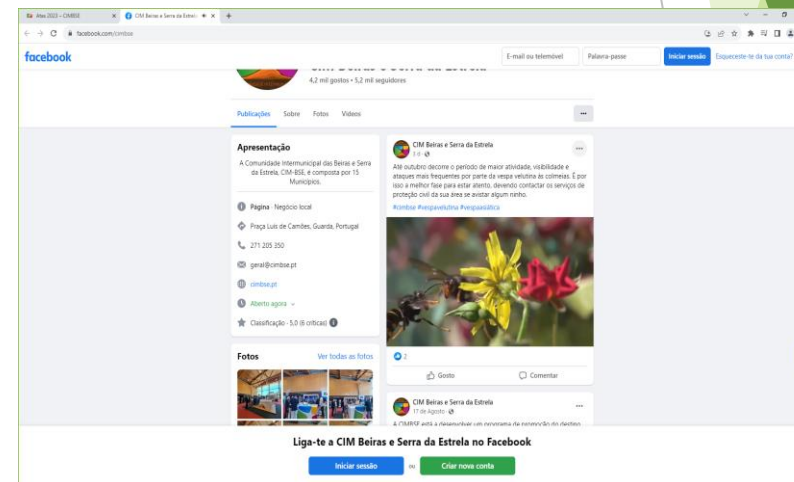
Atas 2023 – CIMBSE
CIM Beiras e Serra da Estrel
facebook.com/cimbse

facebook
E-mail ou telemóvel
Palavra-passe
Iniciar sessão
Esqueceste-te da tua conta?

CIM Beiras e Serra da Estrela
4,2 mil gostos • 5,2 mil seguidores

Publicações Sobre Fotos Vídeos
...

Apresentação
A Comunidade Intermunicipal das Beiras e Serra da Estrela, CIM-BSE, é composta por 15 Municípios.

Página · Negócio local
Praça Luís de Camões, Guarda, Portugal
271 205 350
geral@cimbse.pt
cimbse.pt
Aberto agora
Classificação · 5,0 (6 críticas)

Fotos
Ver todas as fotos

CIM Beiras e Serra da Estrela
3 d ·
Até outubro decorre o período de maior atividade, visibilidade e ataques mais frequentes por parte da vespa velutina às colmeias. É por isso a melhor fase para estar atento, devendo contactar os serviços de proteção civil da sua área se avistar algum ninho.
#cimbse #vespavelutina #vespaasiática

2
Gosto
Comentar

CIM Beiras e Serra da Estrela
17 de Agosto ·
A CIMBSE está a desenvolver um programa de promoção do destino

Liga-te a CIM Beiras e Serra da Estrela no Facebook
Iniciar sessão
ou
Criar nova conta